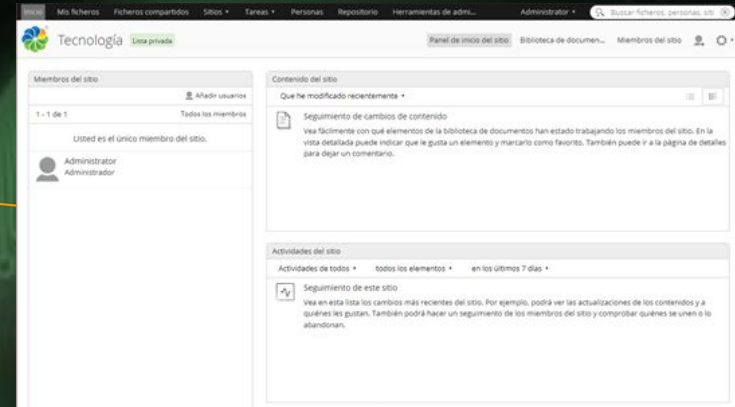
Inicio Mis ficheros Ficheros compartidos Sitios ▾ Tareas ▾ Personas Repositorio Herramientas de admi... Administrator ▾ Buscar ficheros, personas, sitio

Tecnología Lista privada

Panel de inicio del sitio Biblioteca de documen... Miembros del sitio

Miembros del sitio

Añadir usuarios

1 - 1 de 1

Todos los miembros

Usted es el único miembro del sitio.

Administrator
Administrador

Contenido del sitio

Que he modificado recientemente ▾

Seguimiento de cambios de contenido

Vea fácilmente con qué elementos de la biblioteca de documentos han estado trabajando los miembros del sitio. En la vista detallada puede indicar que le gusta un elemento y marcarlo como favorito. También puede ir a la página de detalles para dejar un comentario.

Actividades del sitio

Actividades de todos ▾ todos los elementos ▾ en los últimos 7 días ▾

Seguimiento de este sitio

Vea en esta lista los cambios más recientes del sitio. Por ejemplo, podrá ver las actualizaciones de los contenidos y a quiénes les gustan. También podrá hacer un seguimiento de los miembros del sitio y comprobar quiénes se unen o lo abandonan.